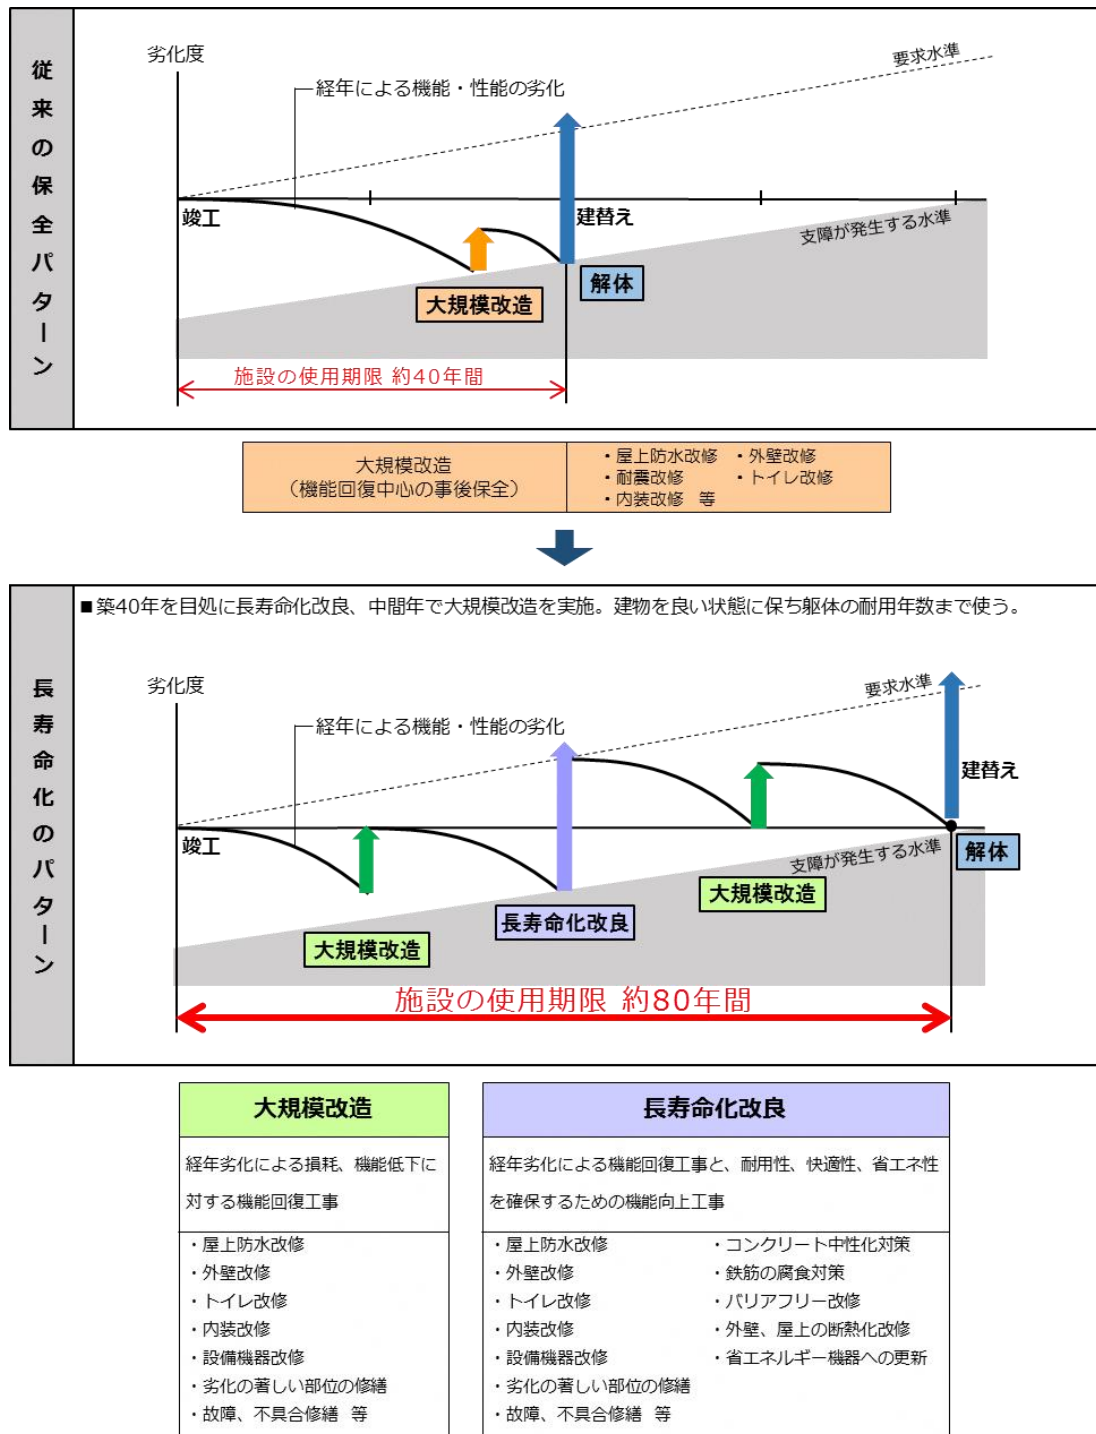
従来の保全パターン

劣化度

要求水準

経年による機能・性能の劣化

竣工

建替え

支障が発生する水準

解体

大規模改造

施設の使用期限 約40年間

| 大規模改造（機能回復中心の事後保全） | ・屋上防水改修 ・外壁改修 ・耐震改修 ・トイレ改修 ・内装改修 等 |
|---|---|

長寿命化のパターン

■築40年を目処に長寿命化改良、中間年で大規模改造を実施。建物を良い状態に保ち躯体の耐用年数まで使う。

劣化度

要求水準

経年による機能・性能の劣化

建替え

竣工

支障が発生する水準

解体

大規模改造

長寿命化改良

大規模改造

施設の使用期限 約80年間

| 大規模改造 |
|---|
| 経年劣化による損耗、機能低下に対する機能回復工事 |
| ・屋上防水改修 ・外壁改修 ・トイレ改修 ・内装改修 ・設備機器改修 ・劣化の著しい部位の修繕 ・故障、不具合修繕 等 |

| 長寿命化改良 |
|---|
| 経年劣化による機能回復工事と、耐用性、快適性、省エネ性を確保するための機能向上工事 |
| ・屋上防水改修 ・外壁改修 ・トイレ改修 ・内装改修 ・設備機器改修 ・劣化の著しい部位の修繕 ・故障、不具合修繕 等 ・コンクリート中性化対策 ・鉄筋の腐食対策 ・バリアフリー改修 ・外壁、屋上の断熱化改修 ・省エネルギー機器への更新 |